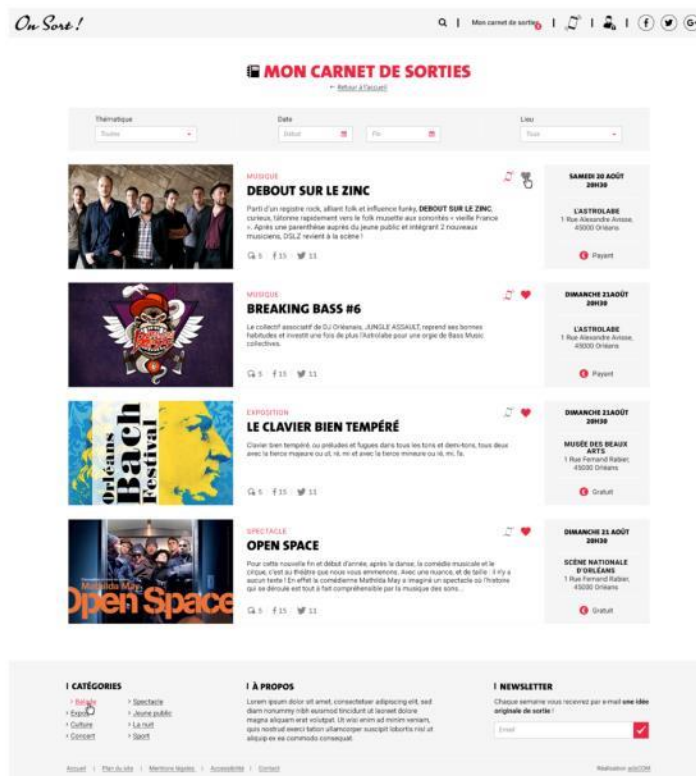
On Sort !

Mon carnet de sorties

MON CARNET DE SORTIES

← Retour à l'accueil

Thématique
Toutes

Date
Début
Fin

Lieu
Tous

MUSIQUE
DEBOUT SUR LE ZINC
Parti d'un registre rock, alliant folk et influence funky, DEBOUT SUR LE ZINC, curieux, tâtonne rapidement vers le folk musette aux sonorités « vieille France ». Après une parenthèse auprès du jeune public et intégrant 2 nouveaux musiciens, DSLZ revient à la scène !
5 | 15 | 11

SAMEDI 20 AOÛT
20H30
L'ASTROLABE
1 Rue Alexandre Avisse,
45000 Orléans
Payant

MUSIQUE
BREAKING BASS #6
Le collectif associatif de DJ Orléanais, JUNGLE ASSAULT, reprend ses bonnes habitudes et investit une fois de plus l'Astrolabe pour une orgie de Bass Music collectives.
5 | 15 | 11

DIMANCHE 21AOÛT
20H30
L'ASTROLABE
1 Rue Alexandre Avisse,
45000 Orléans
Payant

EXPOSITION
LE CLAVIER BIEN TEMPÉRÉ
Clavier bien tempéré, ou préludes et fugues dans tous les tons et demi-tons, tous deux avec la tierce majeure ou ut, ré, mi et avec la tierce mineure ou ré, mi, fa.
5 | 15 | 11

Orléans Bach Festival

DIMANCHE 21AOÛT
20H30
MUSÉE DES BEAUX ARTS
1 Rue Fernand Rabier,
45000 Orléans
Gratuit

SPECTACLE
OPEN SPACE
Pour cette nouvelle fin et début d'année, après le danse, la comédie musicale et le cirque, c'est au théâtre que nous vous emmenons. Avec une nuance, et de taille : il n'y a aucun texte ! En effet la comédienne Mathilda May a imaginé un spectacle où l'histoire qui se déroule est tout à fait compréhensible par la musique des sons...
5 | 15 | 11

Mathilda May Open Space

DIMANCHE 21 AOÛT
20H30
SCÈNE NATIONALE D'ORLÉANS
1 Rue Fernand Rabier,
45000 Orléans
Gratuit

| CATÉGORIES
› Balade
› Expo
› Culture
› Concert
› Spectacle
› Jeune public
› La nuit
› Sport

| À PROPOS
Lorem ipsum dolor sit amet, consectetuer adipiscing elit, sed diam nonummy nibh euismod tincidunt ut laoreet dolore magna aliquam erat volutpat. Ut wisi enim ad minim veniam, quis nostrud exerci tation ullamcorper suscipit lobortis nisl ut aliquip ex ea commodo consequat.

| NEWSLETTER
Chaque semaine vous recevrez par e-mail une idée originale de sortie !
Email

Accueil | Plan du site | Mentions légales | Accessibilité | Contact

Réalisation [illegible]